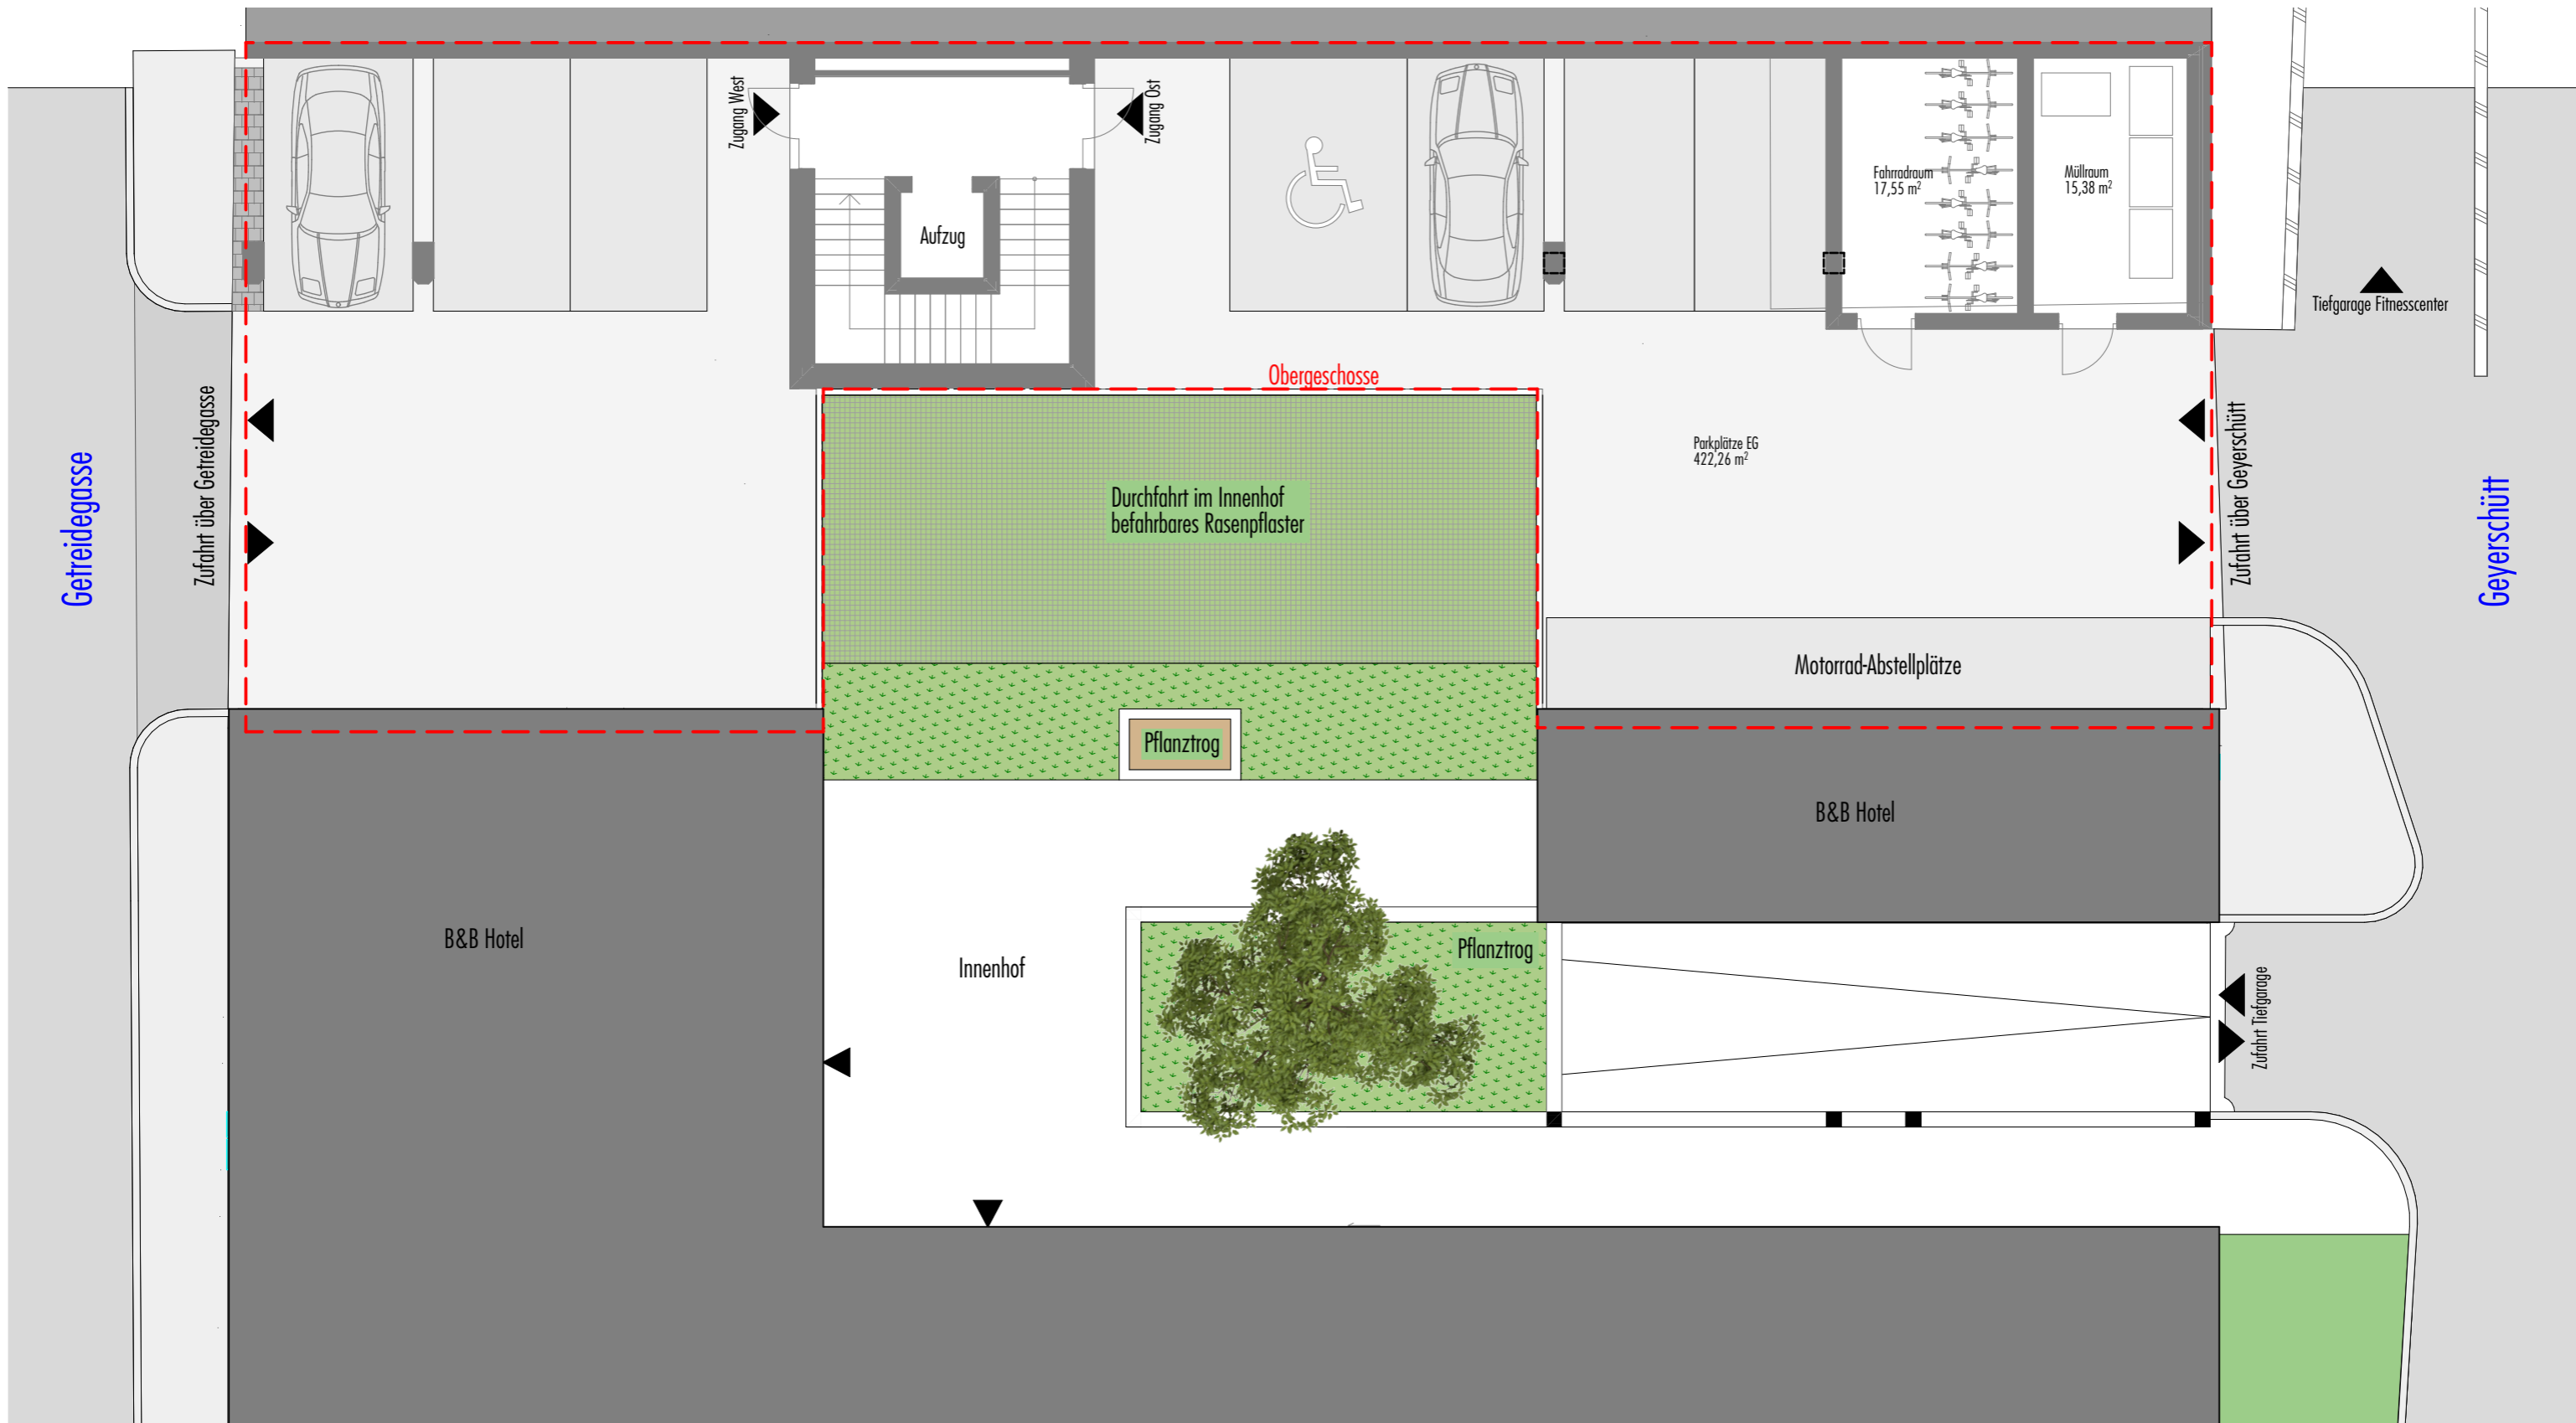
Zugang West
Aufzug
Zugang Ost
Fahrradraum
17,55 m²
Müllraum
15,38 m²
Tiefgarage Fitnesscenter
Obergeschosse
Getreidegasse
Zufahrt über Getreidegasse
Parkplätze EG
422,26 m²
Zufahrt über Geyerschütt
Geyerschütt
Durchfahrt im Innenhof
befahrbares Rasenpflaster
Motorrad-Abstellplätze
Pflanztrog
B&B Hotel
B&B Hotel
Innenhof
Pflanztrog
Zufahrt Tiefgarage